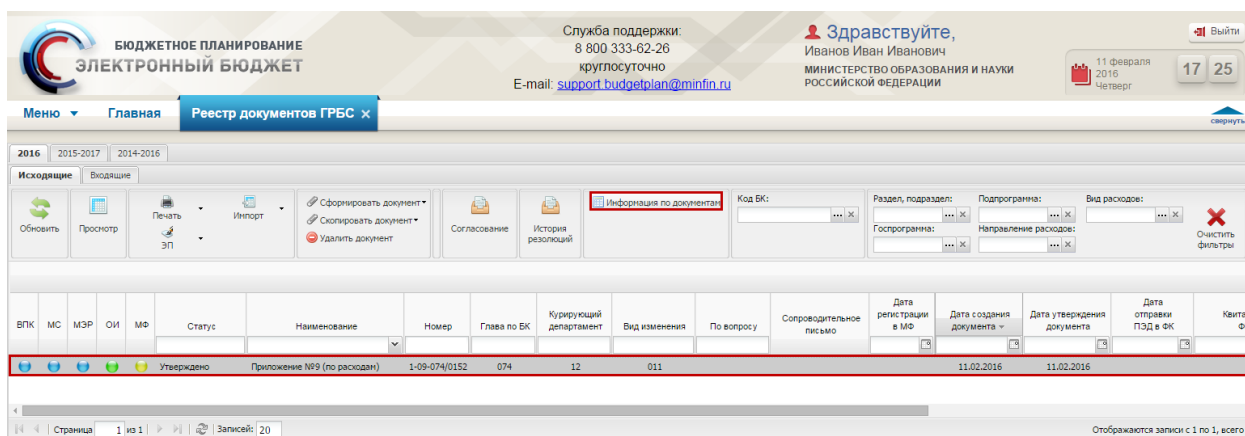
БЮДЖЕТНОЕ ПЛАНИРОВАНИЕ
ЭЛЕКТРОННЫЙ БЮДЖЕТ

Служба поддержки:
8 800 333-62-26
круглосуточно
E-mail: support.budgetplan@minfin.ru

Здравствуйте,
Иванов Иван Иванович
МИНИСТЕРСТВО ОБРАЗОВАНИЯ И НАУКИ РОССИЙСКОЙ ФЕДЕРАЦИИ

Выйти
11 февраля 2016 Четверг
17 25

Меню
Главная
Реестр документов ГРБС ×
свернуть

2016
2015-2017
2014-2016

Исходящие
Входящие

Обновить
Просмотр
Печать
ЭП
Импорт
Сформировать документ
Скопировать документ
Удалить документ
Согласование
История резолюций
Информация по документам
Код БК:
Раздел, подраздел:
Подпрограмма:
Вид расходов:
Госпрограмма:
Направление расходов:
Очистить фильтры

| ВПК | МС | МЭР | ОИ | МФ | Статус | Наименование | Номер | Глава по БК | Курирующий департамент | Вид изменения | По вопросу | Сопроводительное письмо | Дата регистрации в МФ | Дата создания документа | Дата утверждения документа | Дата отправки ПЭД в ФК | Квита Ф |
|---|---|---|---|---|---|---|---|---|---|---|---|---|---|---|---|---|---|
| | | | | | Утверждено | Приложение №9 (по расходам) | 1-09-074/0152 | 074 | 12 | 011 | | | | 11.02.2016 | 11.02.2016 | | |

Страница 1 из 1
Записей: 20
Отображаются записи с 1 по 1, всего